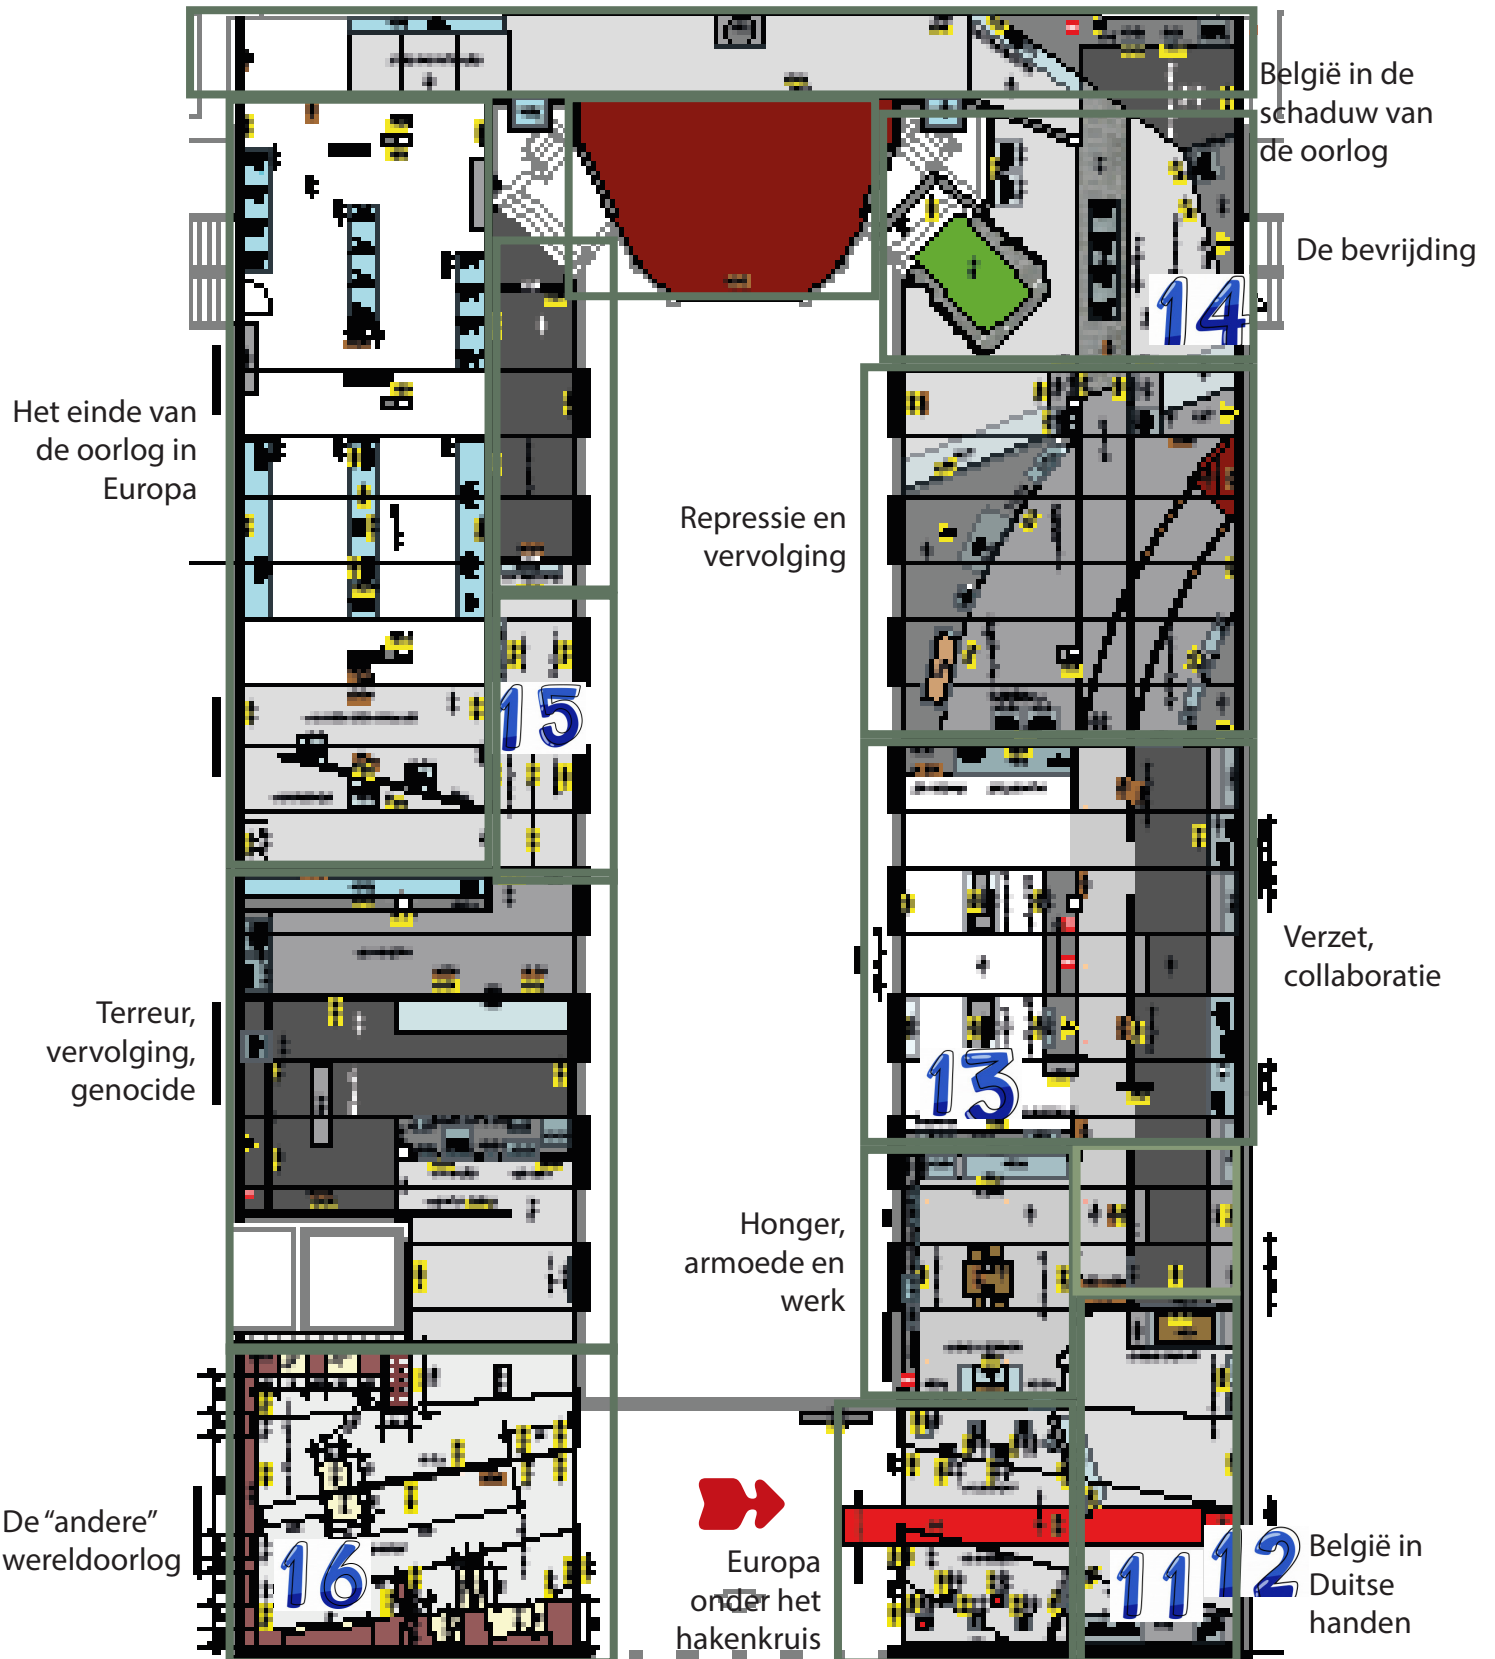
België in de schaduw van de oorlog

De bevrijding

14

Het einde van de oorlog in Europa

Repressie en vervolging

15

Verzet, collaboratie

Terreur, vervolging, genocide

13

Honger, armoede en werk

De "andere" wereldoorlog

16

Europa onder het hakenkruis

11

12

België in Duitse handen